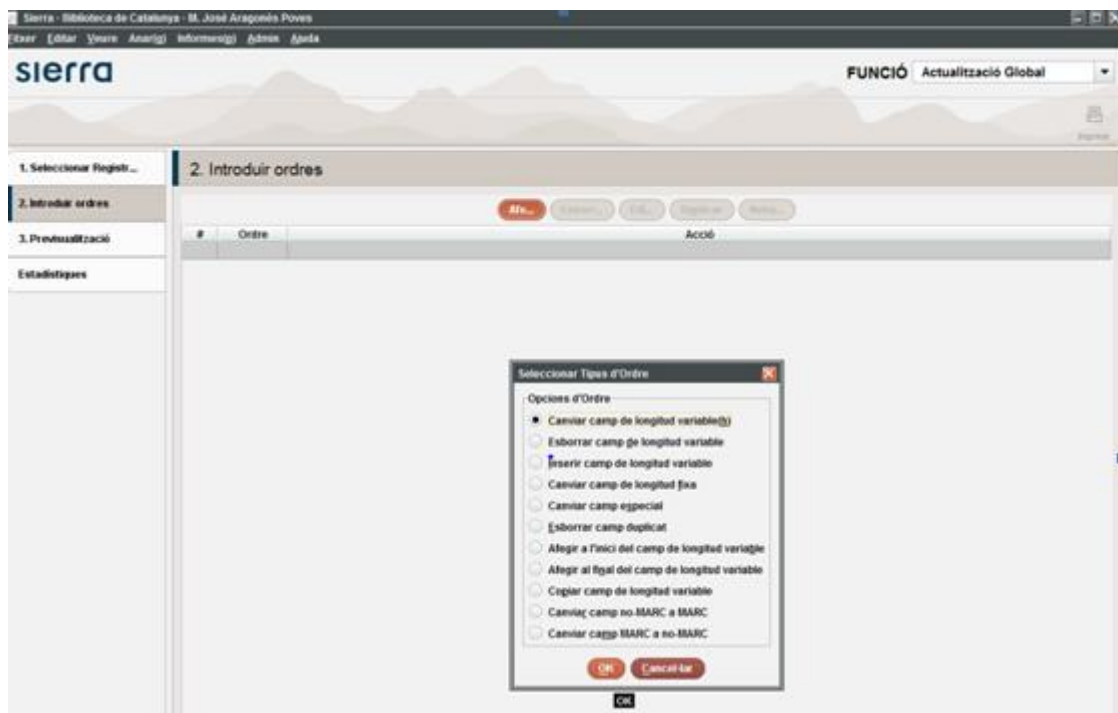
Sierra - Biblioteca de Catalunya - M. José Aragonés Poves

Fitxer Editar Veure Anar(g) Informes(g) Admin Ajuda

sierra

FUNCIÓ Actualització Global

Imprimir

1. Seleccionar Registr...

2. Introduir ordres

3. Previsualització

Estadístiques

2. Introduir ordres

Afe... Eliminar... Edit... Duplicar... Moure...

| # | Ordre | Acció |
|---|---|---|
| | | |

Seleccionar Tipus d'Ordre

Opcions d'Ordre

Canviar camp de longitud variable(s)

Esborrar camp de longitud variable

Inserir camp de longitud variable

Canviar camp de longitud fixa

Canviar camp especial

Esborrar camp duplicat

Afegir a l'inici del camp de longitud variable

Afegir al final del camp de longitud variable

Copiar camp de longitud variable

Canviar camp no-MARC a MARC

Canviar camp MARC a no-MARC

OK Cancel·lar

OK